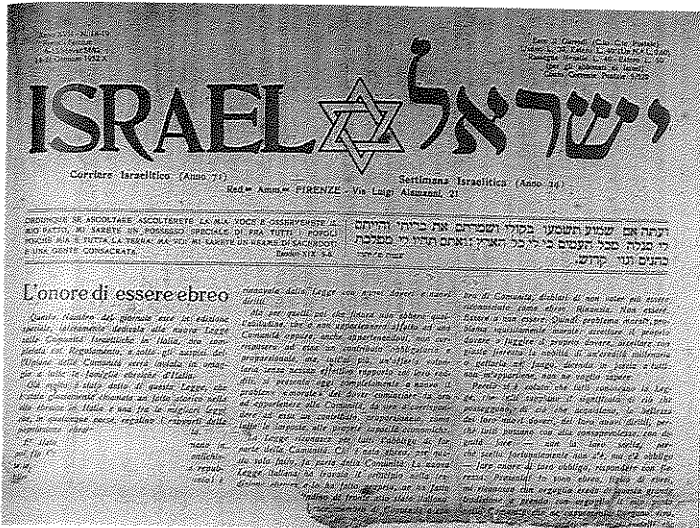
ISRAEL ישראל

Corriere Israelitico (Anno 71) Settimana Israelitica (Anno 34)

Red.ne Amm.ne FIRENZE - Via Luigi Alamanni, 21

ORDUNQUE SE ASCOLTATE ASCOLTERETE LA MIA VOCE E OSSERVERETE IL MIO PATTO, MI SARETE UN POSSESSO SPECIALE DI FRA TUTTI I POPOLI PERCHE MIA E TUTTA LA TERRA: MA VOI MI SARETE UN REAME DI SACERDOTI E UNA GENTE CONSACRATA. Esodo XIX 5-6.

ועתה אם שמוע תשמעו בקולי ושמרתם את בריתי והייתם לי סגלה מכל העמים כי לי כל הארץ: ואתם תהיו לי ממלכת כהנים וגוי קדוש.

L'onore di essere ebreo

Questo numero del giornale esce in edizione speciale, interamente dedicato alla nuova Legge sulle Comunità Israelitiche in Italia, ora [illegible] col Regolamento, e sotto gli auspici del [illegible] Comunità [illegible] a tutte le famiglie ebraiche d'Italia.

Già molto è stato detto di questa Legge, che è stata giustamente chiamata un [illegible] nella storia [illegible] in Italia e una tra le migliori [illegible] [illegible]

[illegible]

emanata dalla Legge con gravi doveri e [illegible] diritti.

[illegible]

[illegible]